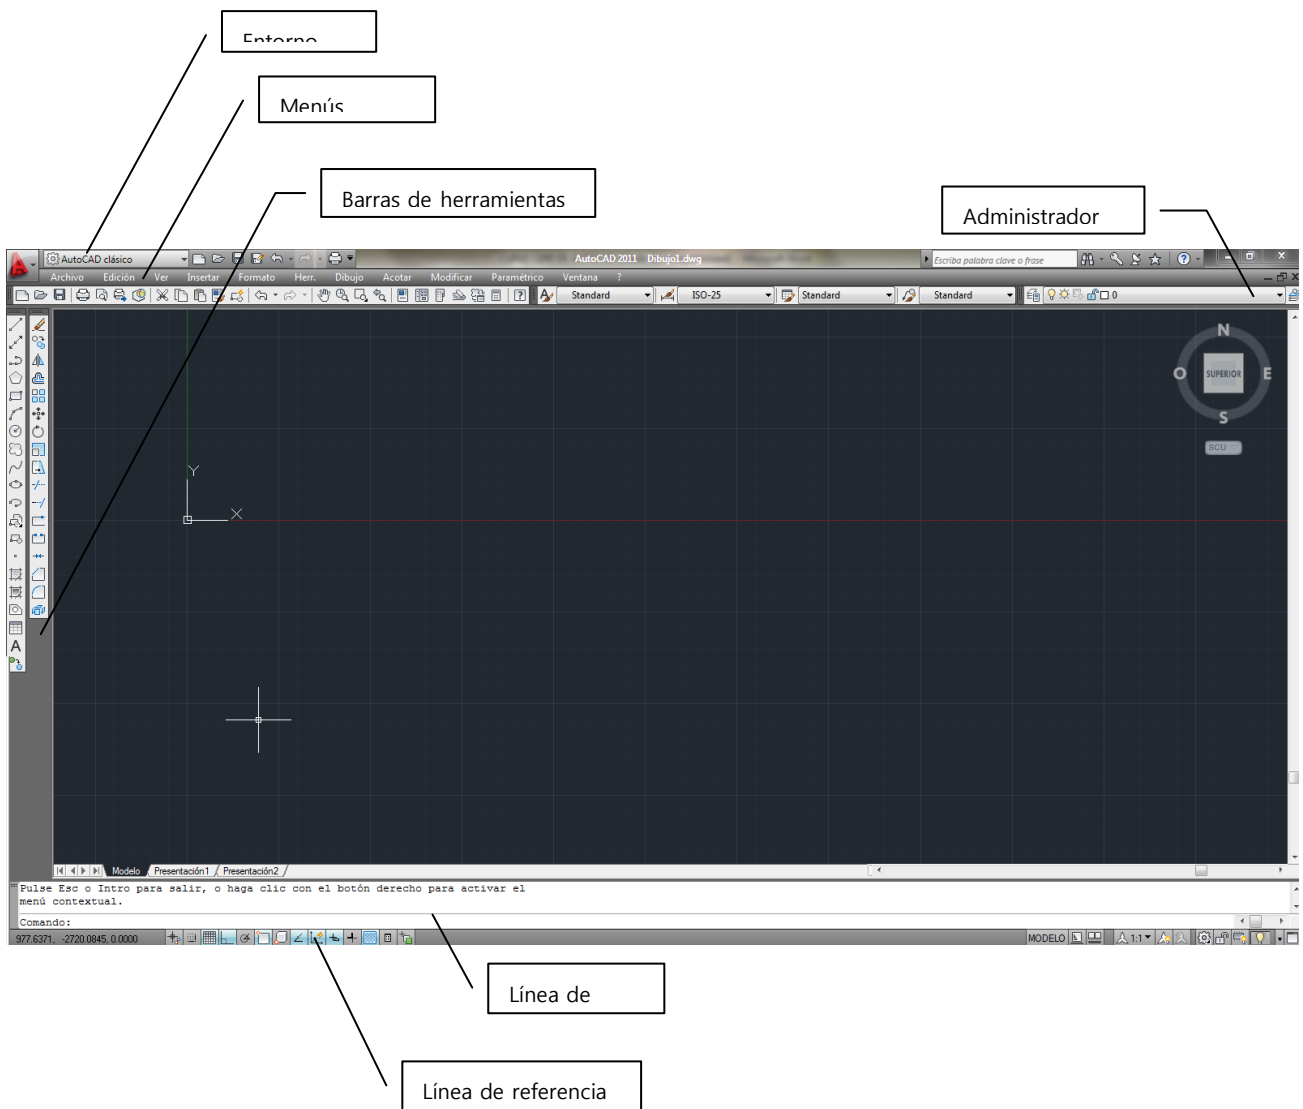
Entorno

Menús

Barras de herramientas

Administrador

AutoCAD clásico

AutoCAD 2011 Dibujo1.dwg

Escriba palabra clave o frase

Archivo Edición Ver Insertar Formato Herr. Dibujo Acotar Modificar Paramétrico Ventana ?

Standard ISO-25 Standard Standard 0

N
O SUPERIOR E
S
SCU

Y
X

Modelo Presentación1 Presentación2

Pulse Esc o Intro para salir, o haga clic con el botón derecho para activar el menú contextual.

Comando:

977.6371, -2720.0845, 0.0000

MODELO 1:1

Línea de

Línea de referencia